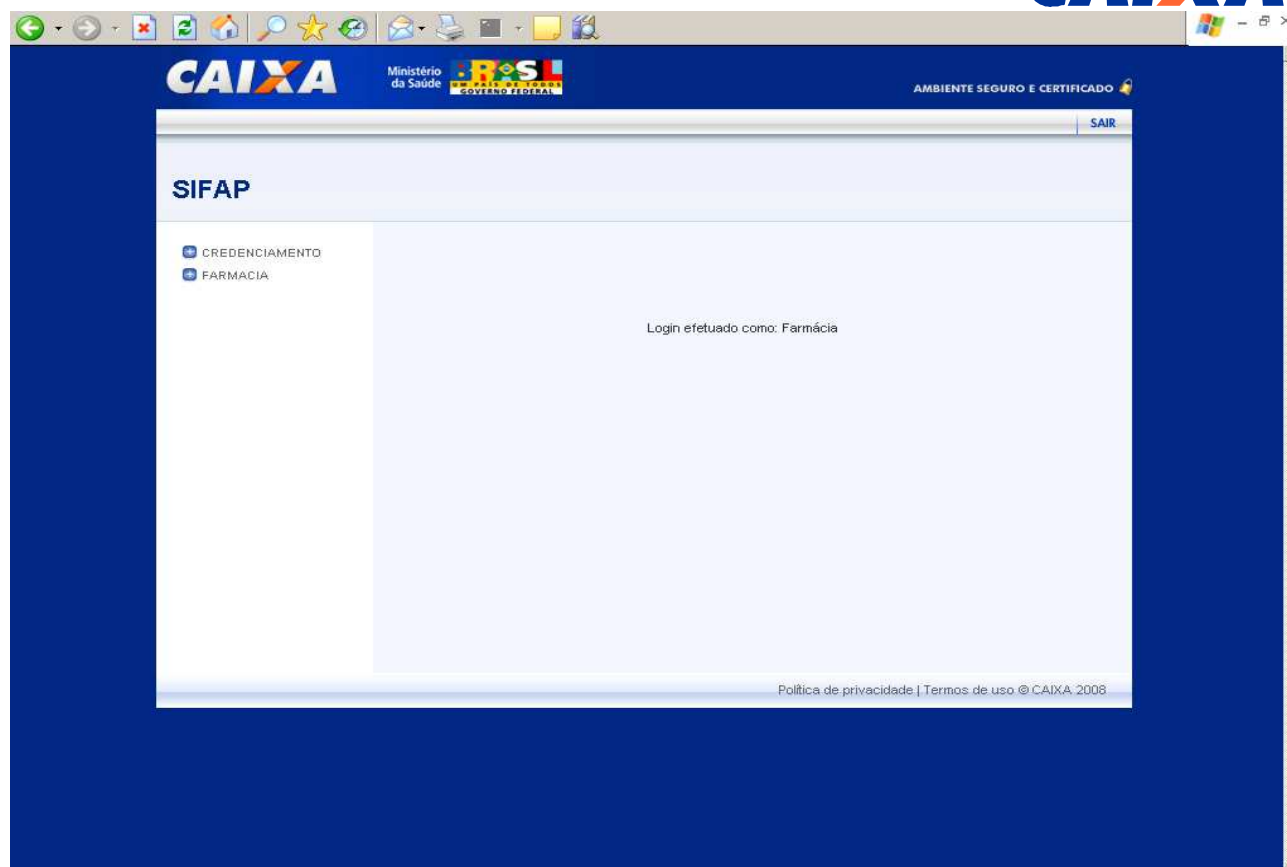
CAIXA

CAIXA Ministério da Saúde BRASIL UM PAÍS DE TODOS GOVERNO FEDERAL

AMBIENTE SEGURO E CERTIFICADO

SAIR

SIFAP

CREDENCIAMENTO
FARMACIA

Login efetuado como: Farmácia

Política de privacidade | Termos de uso © CAIXA 2008